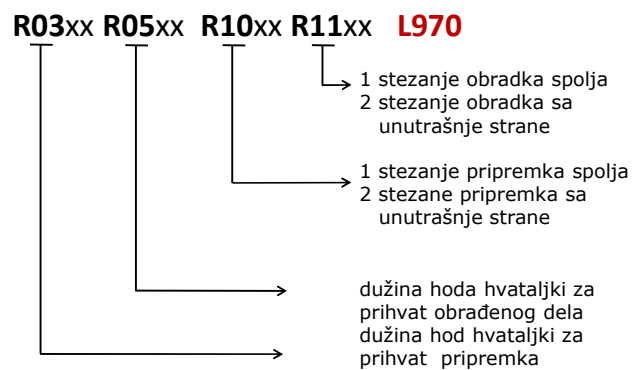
R03xx R05xx R10xx R11xx L970

1 stezanje obradka spolja
2 stezanje obradka sa unutrašnje strane

1 stezanje pripremka spolja
2 stezane pripremka sa unutrašnje strane

dužina hoda hvataljki za prihvat obrađenog dela

dužina hod hvataljki za prihvat pripremka